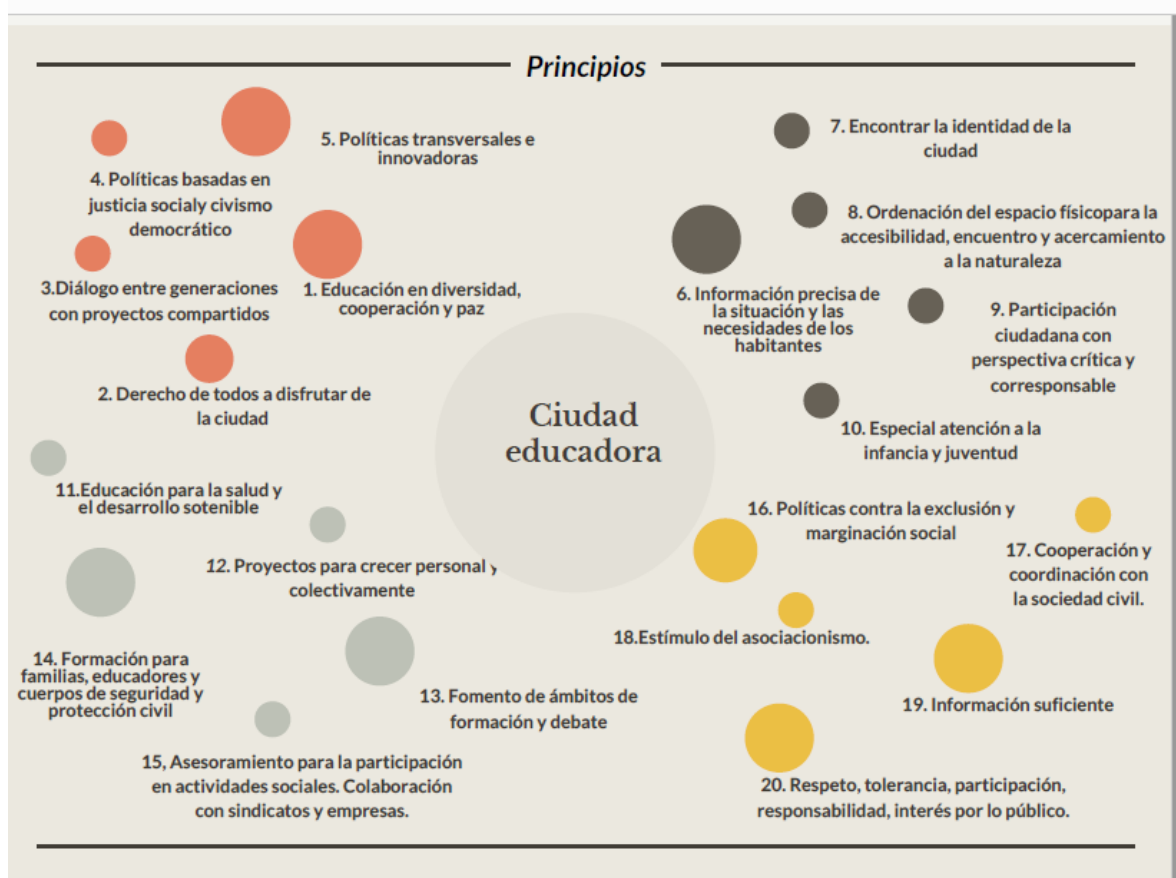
Principios

5. Políticas transversales e innovadoras

4. Políticas basadas en justicia socialy civismo democrático

3.Diálogo entre generaciones con proyectos compartidos

1. Educación en diversidad, cooperación y paz

2. Derecho de todos a disfrutar de la ciudad

7. Encontrar la identidad de la ciudad

8. Ordenación del espacio físicopara la accesibilidad, encuentro y acercamiento a la naturaleza

6. Información precisa de la situación y las necesidades de los habitantes

9. Participación ciudadana con perspectiva crítica y corresponsable

10. Especial atención a la infancia y juventud

Ciudad educadora

11.Educación para la salud y el desarrollo sotenible

12. Proyectos para crecer personal y colectivamente

14. Formación para familias, educadores y cuerpos de seguridad y protección civil

13. Fomento de ámbitos de formación y debate

15, Asesoramiento para la participación en actividades sociales. Colaboración con sindicatos y empresas.

16. Políticas contra la exclusión y marginación social

17. Cooperación y coordinación con la sociedad civil.

18.Estímulo del asociacionismo.

19. Información suficiente

20. Respeto, tolerancia, participación, responsabilidad, interés por lo público.